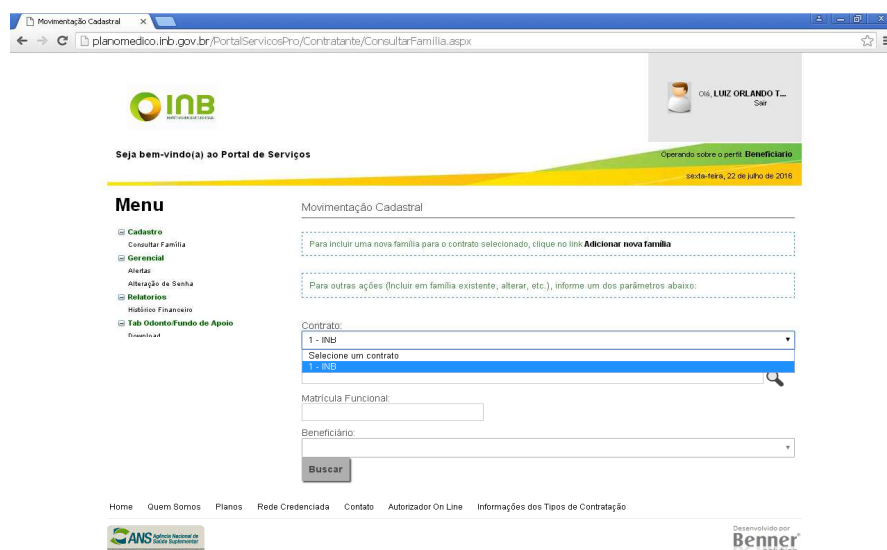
Movimentação Cadastral ×

planomedico.inb.gov.br/PortalServicosPro/Contratante/ConsultarFamilia.aspx

INB
INDÚSTRIAS NUCLEARES DO BRASIL

Olá, LUIZ ORLANDO T...
Sair

Seja bem-vindo(a) ao Portal de Serviços

Operando sobre o perfil Beneficiario

sexta-feira, 22 de julho de 2016

Menu

⊟ Cadastro
Consultar Família
⊟ Gerencial
Alertas
Alteração de Senha
⊟ Relatorios
Histórico Financeiro
⊟ Tab Odonto/Fundo de Apoio
Download

Movimentação Cadastral

Para incluir uma nova família para o contrato selecionado, clique no link Adicionar nova família

Para outras ações (Incluir em família existente, alterar, etc.), informe um dos parâmetros abaixo:

Contrato:
1 - INB
Selecione um contrato
1 - INB

Matrícula Funcional:

Beneficiário:

Buscar

Home Quem Somos Planos Rede Credenciada Contato Autorizador On Line Informações dos Tipos de Contratação

ANS Agência Nacional de Saúde Suplementar

Desenvolvido por
Benner